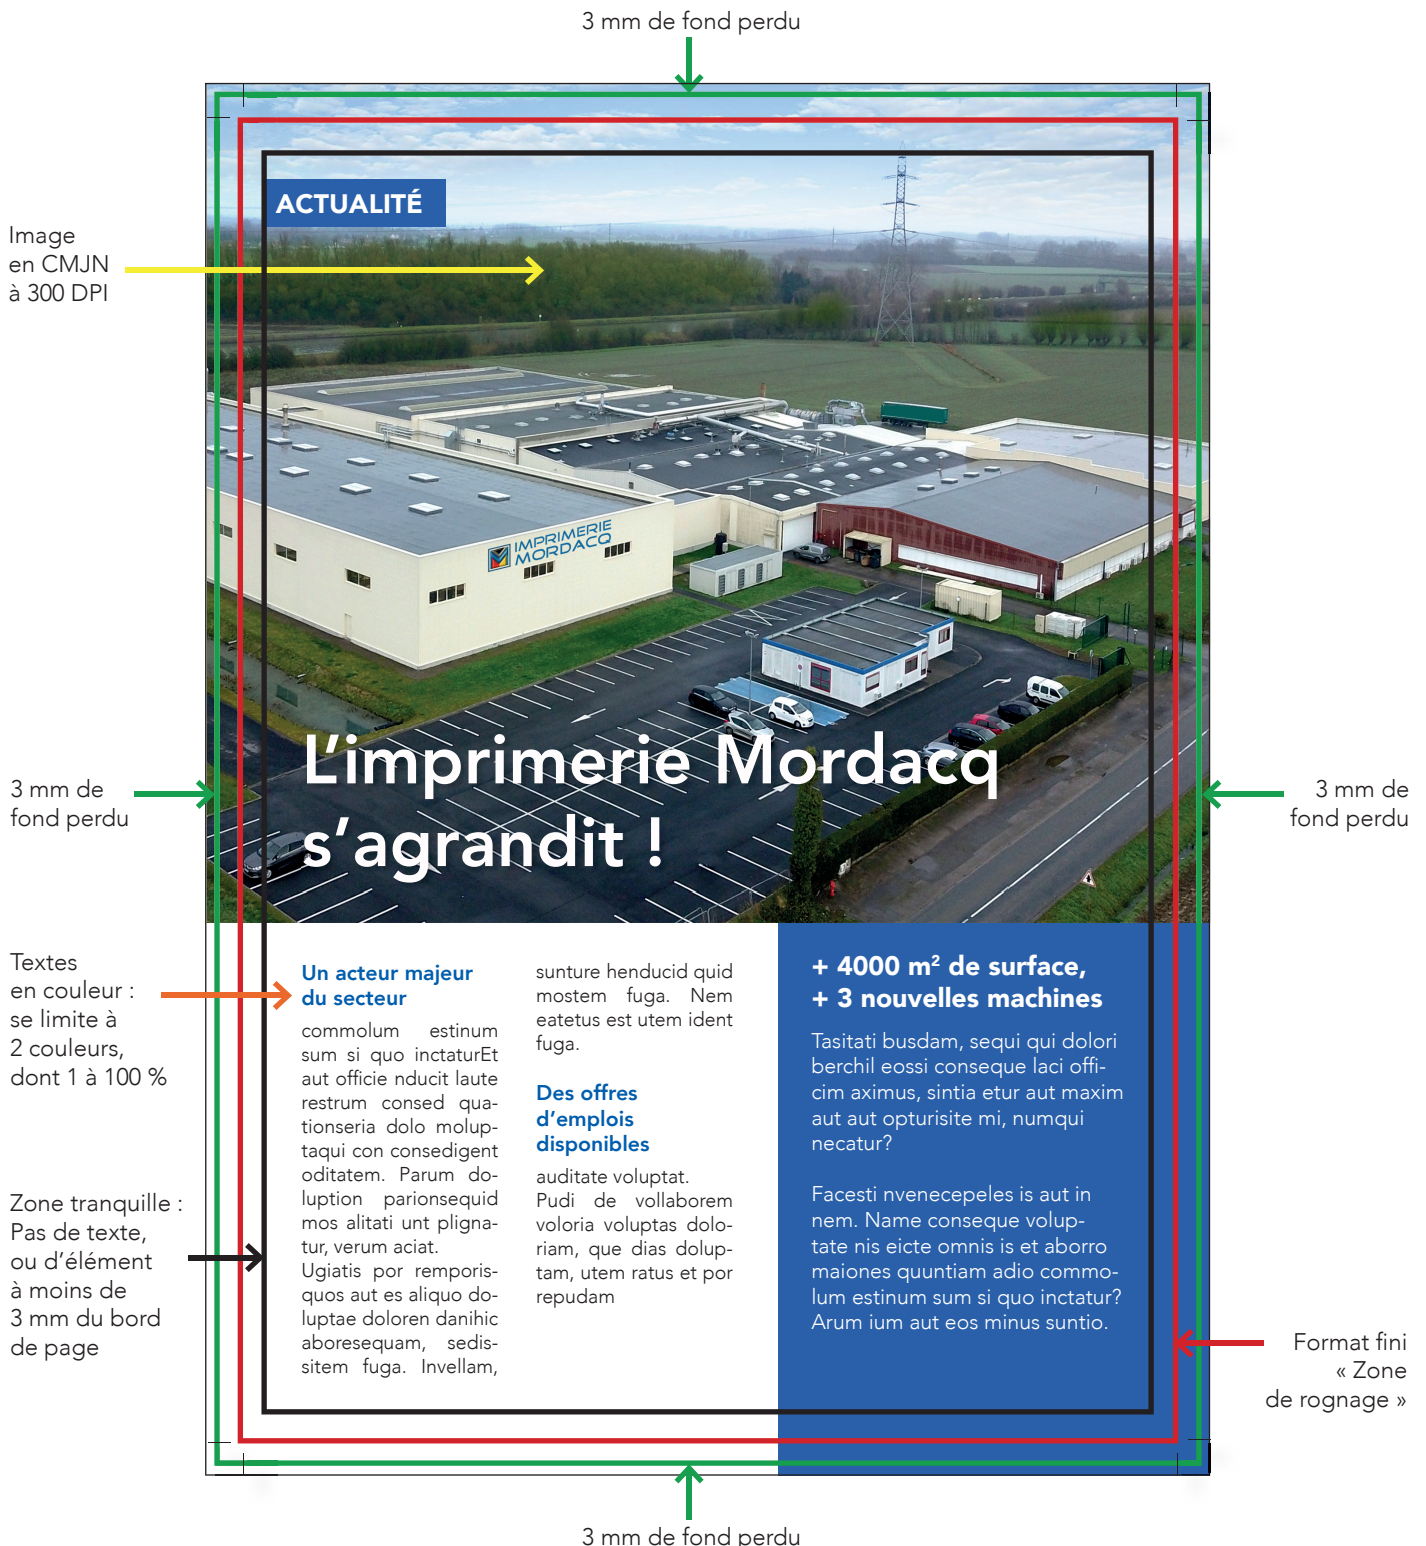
3 mm de fond perdu

Image en CMJN à 300 DPI

ACTUALITÉ

IMPRIMERIE MORDACQ

L'imprimerie Mordacq s'agrandit !

3 mm de fond perdu

3 mm de fond perdu

Textes en couleur : se limite à 2 couleurs, dont 1 à 100 %

Zone tranquille : Pas de texte, ou d'élément à moins de 3 mm du bord de page

Un acteur majeur du secteur

commolum estinum sum si quo inctaturEt aut officie nducit laute restrum consed quationseria dolo moluptaqui con consedigent oditatem. Parum doluption parionsequid mos alitati unt plignatur, verum aciat. Ugiatis por remporisquos aut es aliquo doluptae doloren danihic aboresequam, sedissitem fuga. Invellam,

sunture henducid quid mostem fuga. Nem eatetus est utem ident fuga.

Des offres d'emplois disponibles

auditate voluptat. Pudi de vollaborem voloria voluptas doloriam, que dias doluptam, utem ratus et por repudam

+ 4000 m² de surface,
+ 3 nouvelles machines

Tasitati busdam, sequi qui dolori berchil eossi conseque laci officim aximus, sintia etur aut maxim aut aut opturisite mi, numqui necatur?

Facesti nvenecepeles is aut in nem. Name conseque voluptate nis eicte omnis is et aborro maiones quuntiam adio commolum estinum sum si quo inctatur? Arum ium aut eos minus suntio.

Format fini « Zone de rognage »

3 mm de fond perdu